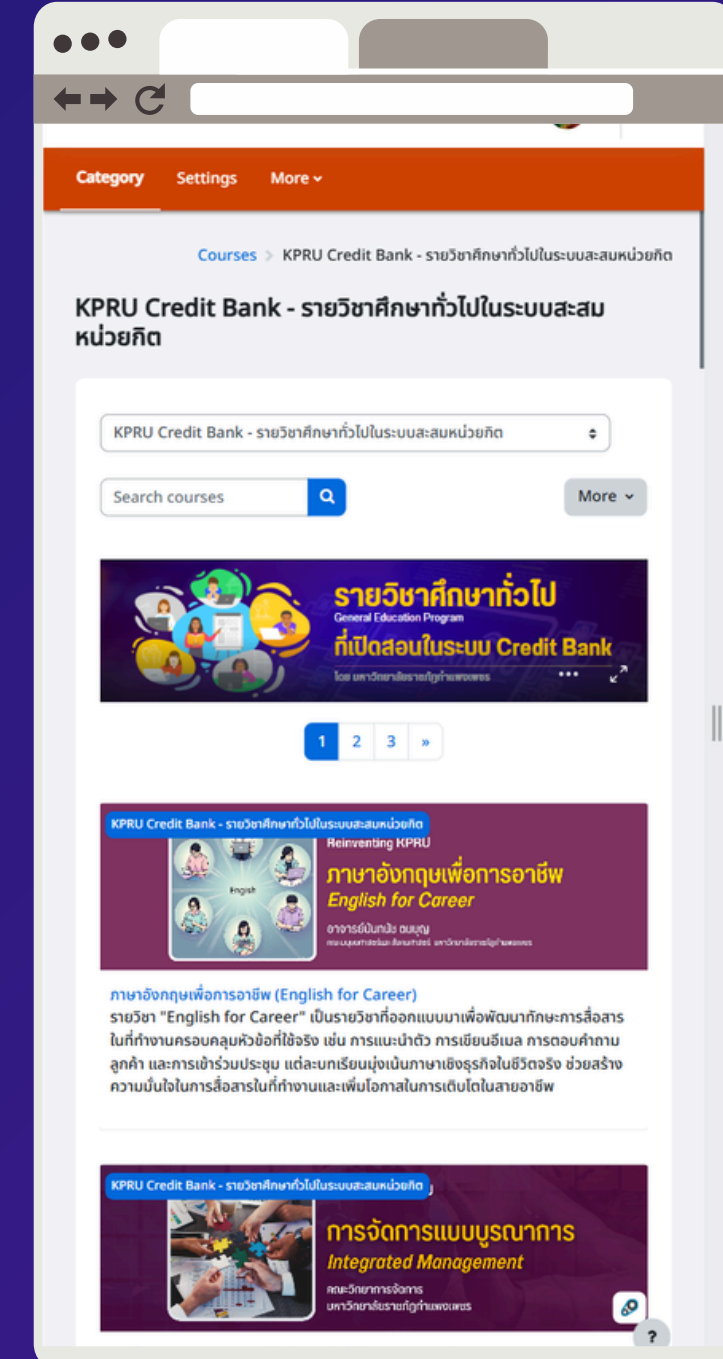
Category Settings More

Courses > KPRU Credit Bank - รายวิชาศึกษาทั่วไปในระบบสะสมหน่วยกิต

KPRU Credit Bank - รายวิชาศึกษาทั่วไปในระบบสะสมหน่วยกิต

KPRU Credit Bank - รายวิชาศึกษาทั่วไปในระบบสะสมหน่วยกิต

Search courses

More

รายวิชาศึกษาทั่วไป
General Education Program
ที่เปิดสอนในระบบ Credit Bank
โดย มหาวิทยาลัยราชภัฏกำแพงเพชร

1 2 3 »

KPRU Credit Bank - รายวิชาศึกษาทั่วไปในระบบสะสมหน่วยกิต
Reinventing KPRU
ภาษาอังกฤษเพื่อการอาชีพ
English for Career
English
อาจารย์นันทนัช ดนบุญ
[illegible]

ภาษาอังกฤษเพื่อการอาชีพ (English for Career)
รายวิชา "English for Career" เป็นรายวิชาที่ออกแบบมาเพื่อพัฒนาทักษะการสื่อสารในที่ทำงานครอบคลุมหัวข้อที่ใช้จริง เช่น การแนะนำตัว การเขียนอีเมล การตอบคำถามลูกค้า และการเข้าร่วมประชุม แต่ละบทเรียนมุ่งเน้นภาษาเชิงธุรกิจในชีวิตจริง ช่วยสร้างความมั่นใจในการสื่อสารในที่ทำงานและเพิ่มโอกาสในการเติบโตในสายอาชีพ

KPRU Credit Bank - รายวิชาศึกษาทั่วไปในระบบสะสมหน่วยกิต
การจัดการแบบบูรณาการ
Integrated Management
คณะวิทยาการจัดการ
มหาวิทยาลัยราชภัฏกำแพงเพชร

?